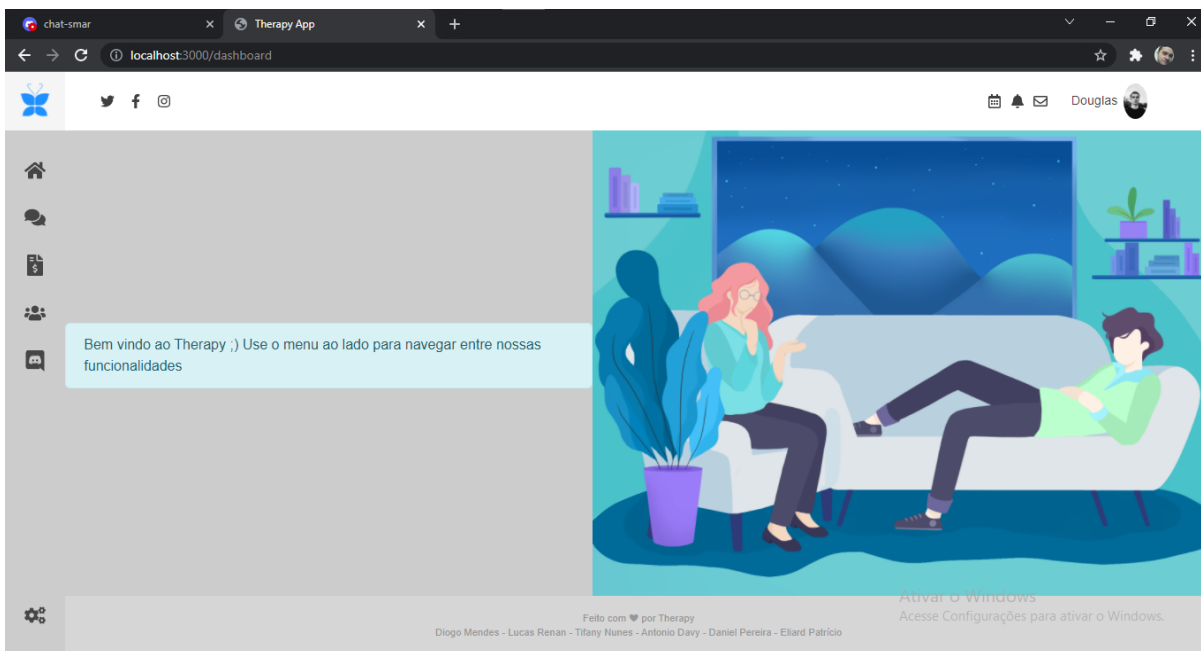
chat-smar
Therapy App
localhost:3000/dashboard

Douglas

Bem vindo ao Therapy ;) Use o menu ao lado para navegar entre nossas funcionalidades

Ativar o Windows
Acesse Configurações para ativar o Windows.

Feito com ♥ por Therapy
Diogo Mendes - Lucas Renan - Tifany Nunes - Antonio Davy - Daniel Pereira - Eliard Patrício